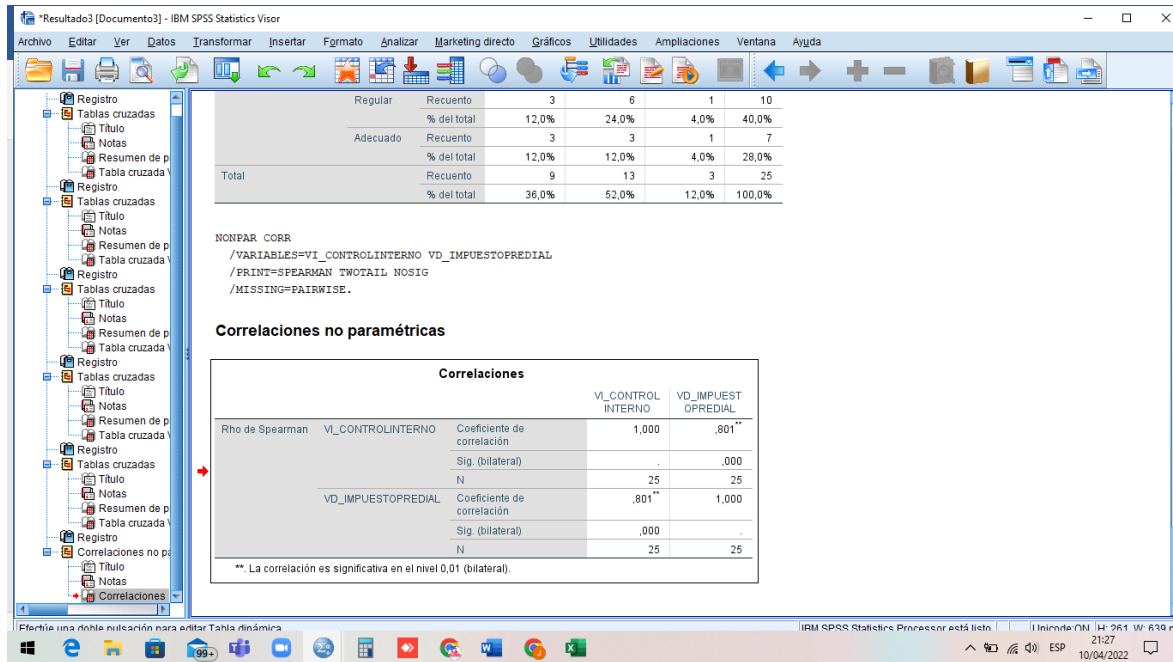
*Resultado3 [Documento3] - IBM SPSS Statistics Visor

Archivo Editar Ver Datos Transformar Insertar Formato Analizar Marketing directo Gráficos Utilidades Ampliaciones Ventana Ayuda

Registro
Tablas cruzadas
Título
Notas
Resumen de p
Tabla cruzada V
Registro
Tablas cruzadas
Título
Notas
Resumen de p
Tabla cruzada V
Registro
Tablas cruzadas
Título
Notas
Resumen de p
Tabla cruzada V
Registro
Tablas cruzadas
Título
Notas
Resumen de p
Tabla cruzada V
Registro
Tablas cruzadas
Título
Notas
Resumen de p
Tabla cruzada V
Registro
Correlaciones no pa
Título
Notas
Correlaciones

| | Regular | Recuento | 3 | 6 | 1 | 10 |
|---|---|---|---|---|---|---|
| | | % del total | 12,0% | 24,0% | 4,0% | 40,0% |
| | Adecuado | Recuento | 3 | 3 | 1 | 7 |
| | | % del total | 12,0% | 12,0% | 4,0% | 28,0% |
| Total | | Recuento | 9 | 13 | 3 | 25 |
| | | % del total | 36,0% | 52,0% | 12,0% | 100,0% |

NONPAR CORR
/VARIABLES=VI_CONTROLINTERNO VD_IMPUESTOPREDIAL
/PRINT=SPEARMAN TWOTAIL NOSIG
/MISSING=PAIRWISE.

Correlaciones no paramétricas

Correlaciones

| | | | VI_CONTROLINTERNO | VD_IMPUESTOPREDIAL |
|---|---|---|---|---|
| Rho de Spearman | VI_CONTROLINTERNO | Coeficiente de correlación | 1,000 | ,801** |
| | | Sig. (bilateral) | . | ,000 |
| | | N | 25 | 25 |
| | VD_IMPUESTOPREDIAL | Coeficiente de correlación | ,801** | 1,000 |
| | | Sig. (bilateral) | ,000 | . |
| | | N | 25 | 25 |

**. La correlación es significativa en el nivel 0,01 (bilateral).

Efectúe una doble pulsación para editar Tabla dinámica
IBM SPSS Statistics Processor está listo
Unicode:ON H: 261, W: 639 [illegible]

99+
ESP
21:27
10/04/2022